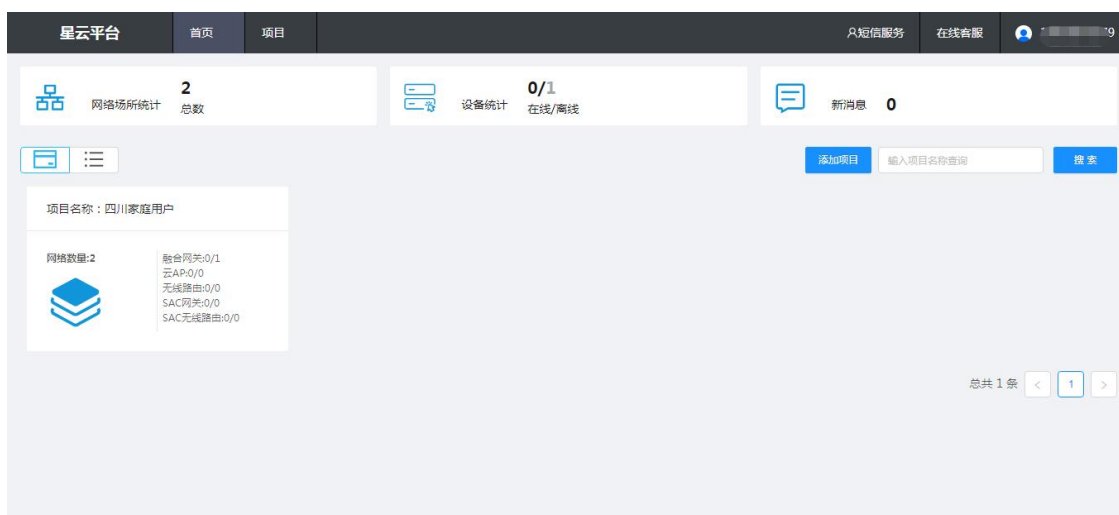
星云平台 首页 项目 短信服务 在线客服 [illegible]9

网络场所统计 2 总数

设备统计 0/1 在线/离线

新消息 0

添加项目 输入项目名称查询 搜索

项目名称：四川家庭用户

网络数量:2

融合网关:0/1
云AP:0/0
无线路由:0/0
SAC网关:0/0
SAC无线路由:0/0

总共 1 条 < 1 >